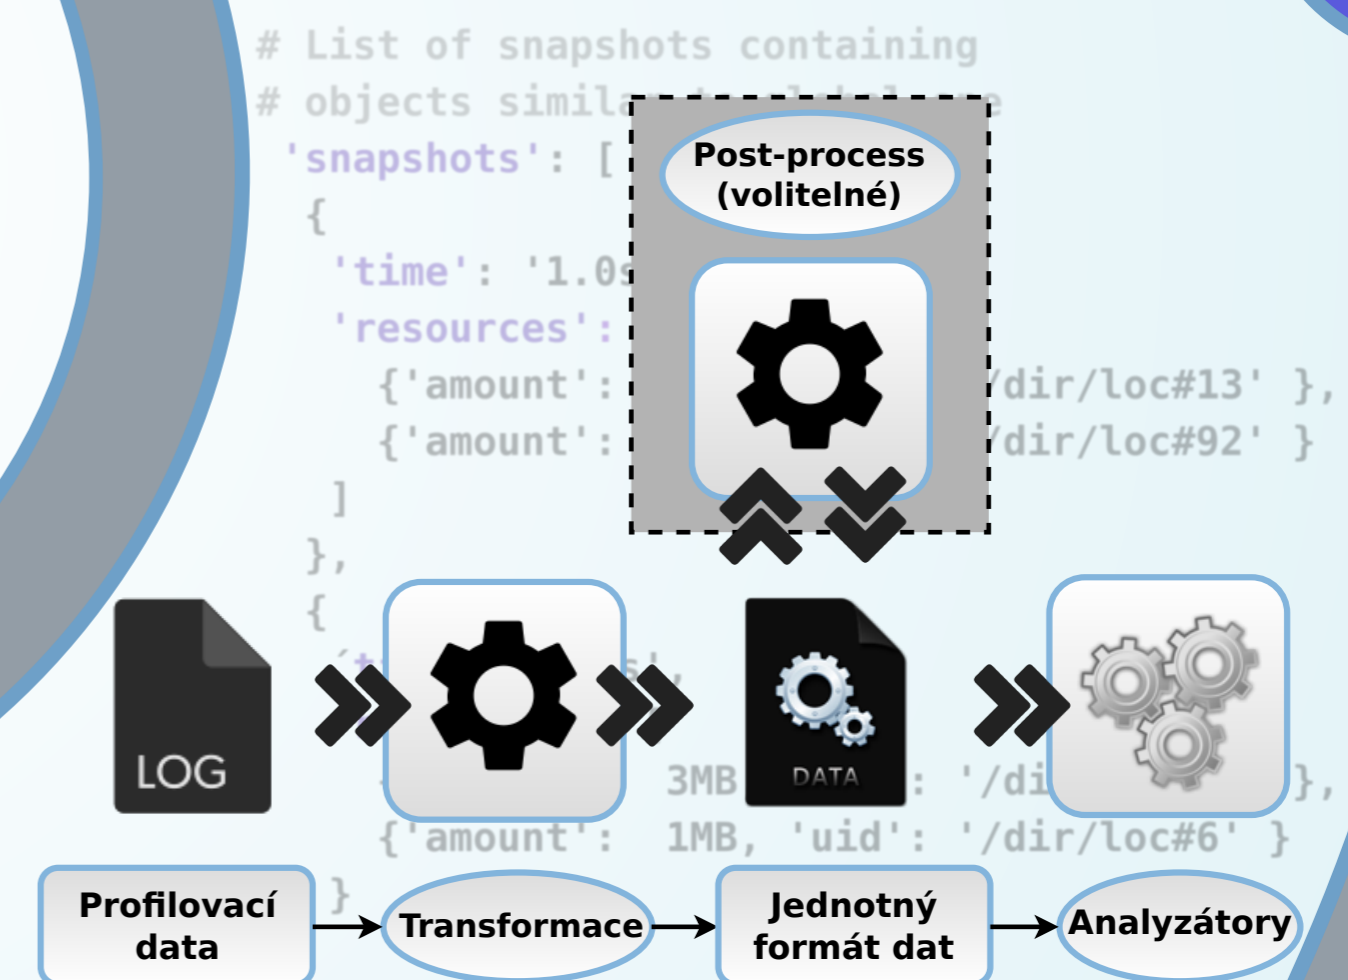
# List of snapshots containing
# objects simila
'snapshots': [
{
'time': '1.0s
'resources':
{'amount':
/dir/loc#13' },
{'amount':
/dir/loc#92' }
]
},
{

Post-process
(volitelné)

LOG

DATA

3MB
: '/di
},
{'amount': 1MB, 'uid': '/dir/loc#6' }
}

Profilovací data
Transformace
Jednotný formát dat
Analyzátory